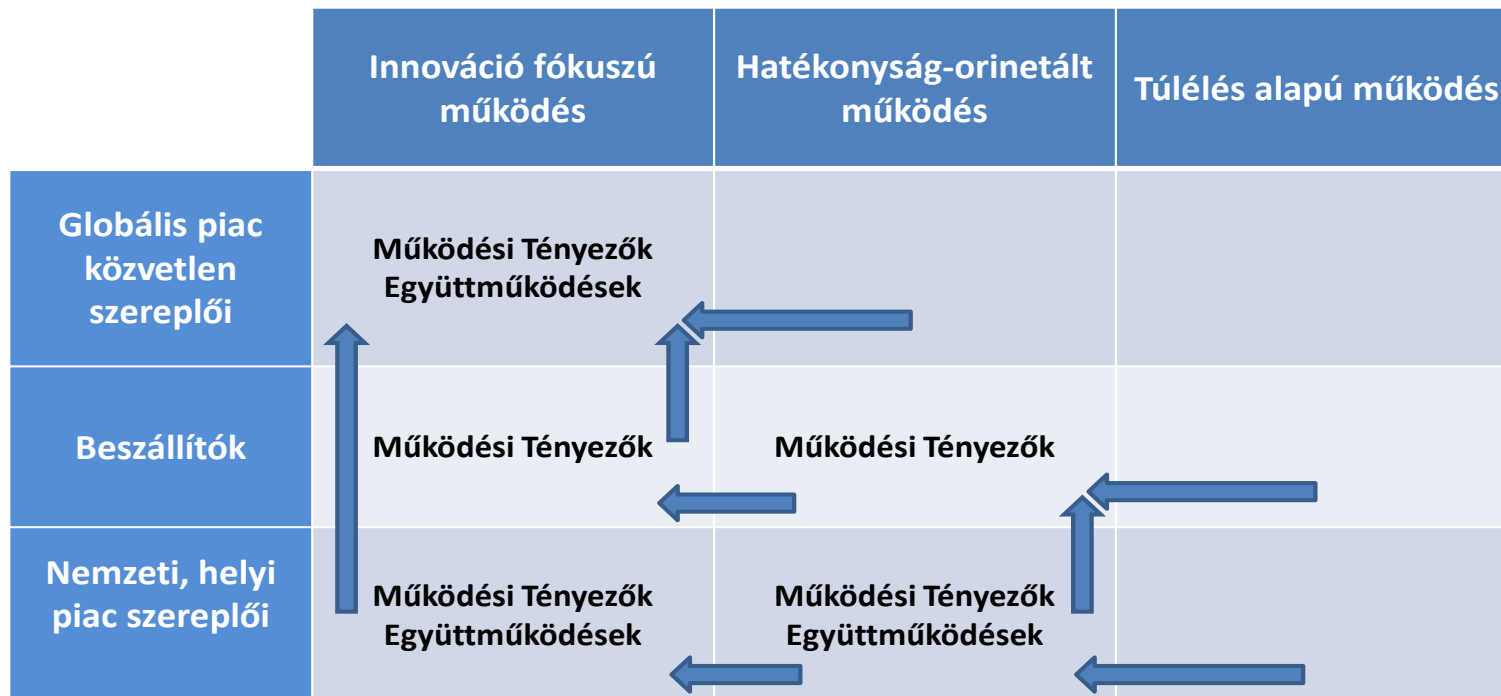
| | Innováció fókuszú működés | Hatékonyság-orinetált működés | Túlélés alapú működés |
|---|---|---|---|
| Globális piac közvetlen szereplői | Működési Tényezők Együttműködések | | |
| Beszállítók | Működési Tényezők | Működési Tényezők | |
| Nemzeti, helyi piac szereplői | Működési Tényezők Együttműködések | Működési Tényezők Együttműködések | |